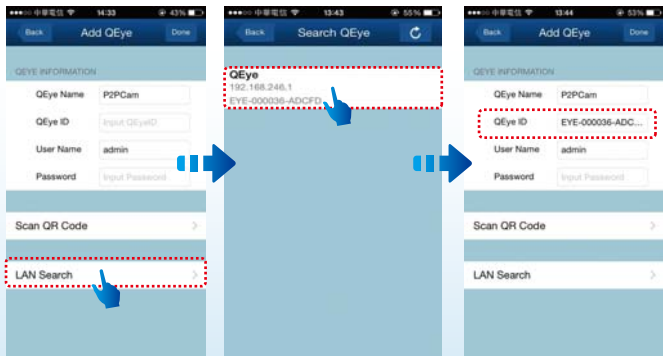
中華電信 14:33 43%

Back Add QEye Done

QEYE INFORMATION

QEye Name P2PCam

QEye ID Input QEyeID

User Name admin

Password Input Password

Scan QR Code

LAN Search

中華電信 13:43 55%

Back Search QEye

QEye
192.168.246.1
EYE-000036-ADCFD

中華電信 13:44 53%

Back Add QEye Done

QEYE INFORMATION

QEye Name P2PCam

QEye ID EYE-000036-ADC...

User Name admin

Password Input Password

Scan QR Code

LAN Search